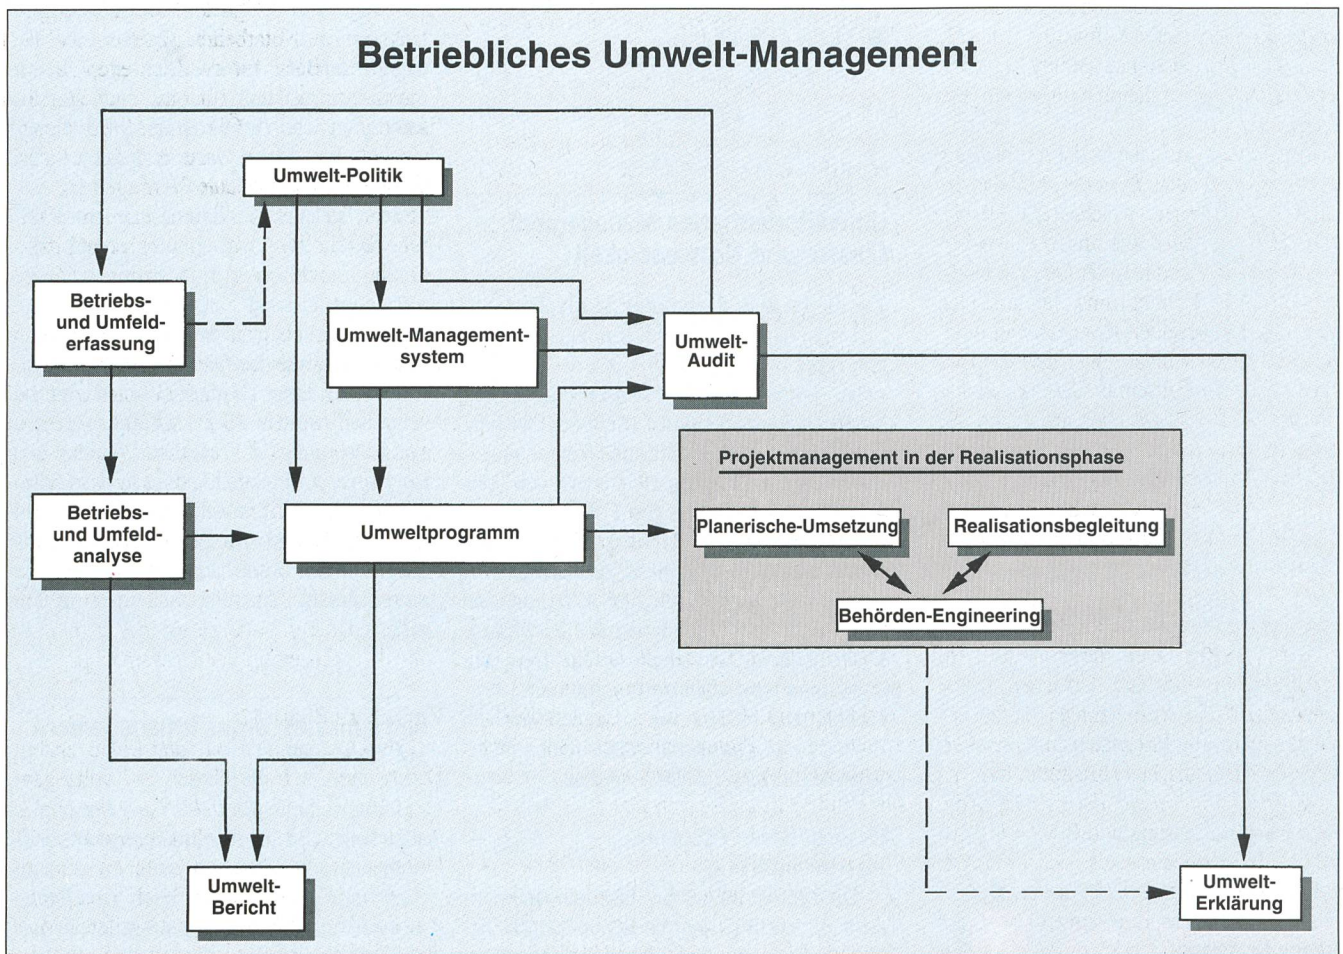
Betriebliches Umwelt-Management

Umwelt-Politik

Betriebs- und Umfelderfassung

Umwelt-Managementsystem

Umwelt-Audit

Projektmanagement in der Realisationsphase

Betriebs- und Umfeldanalyse

Umweltprogramm

Planerische-Umsetzung

Realisationsbegleitung

Behörden-Engineering

Umwelt-Bericht

Umwelt-Erklärung